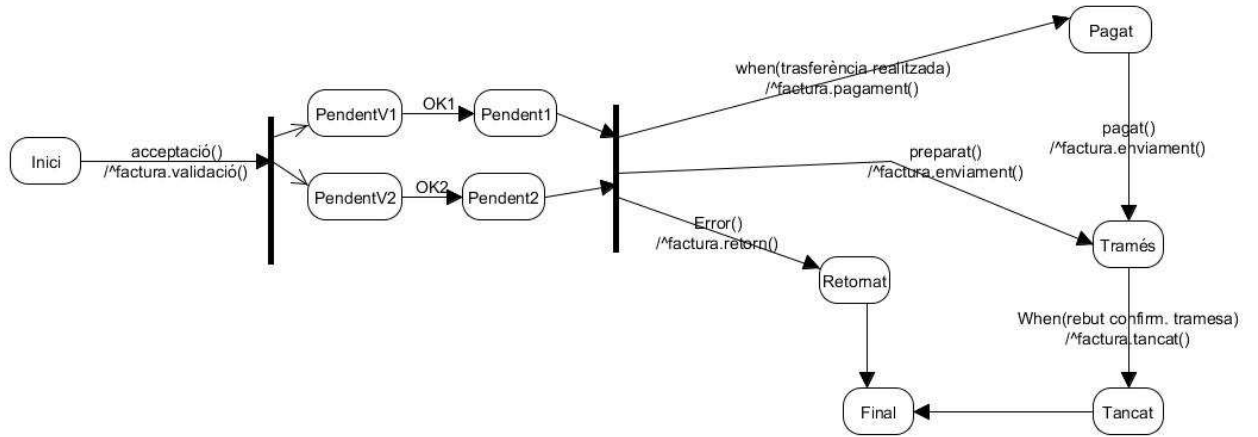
Inici

acceptació()
/^factura.validació()

PendentV1

OK1

Pendent1

PendentV2

OK2

Pendent2

when(trasferència realitzada)
/^factura.pagament()

Pagat

preparat()
/^factura.enviament()

pagat()
/^factura.enviament()

Error()
/^factura.retorn()

Tramés

Retornat

When(rebut confirm. tramesa)
/^factura.tancat()

Final

Tancat